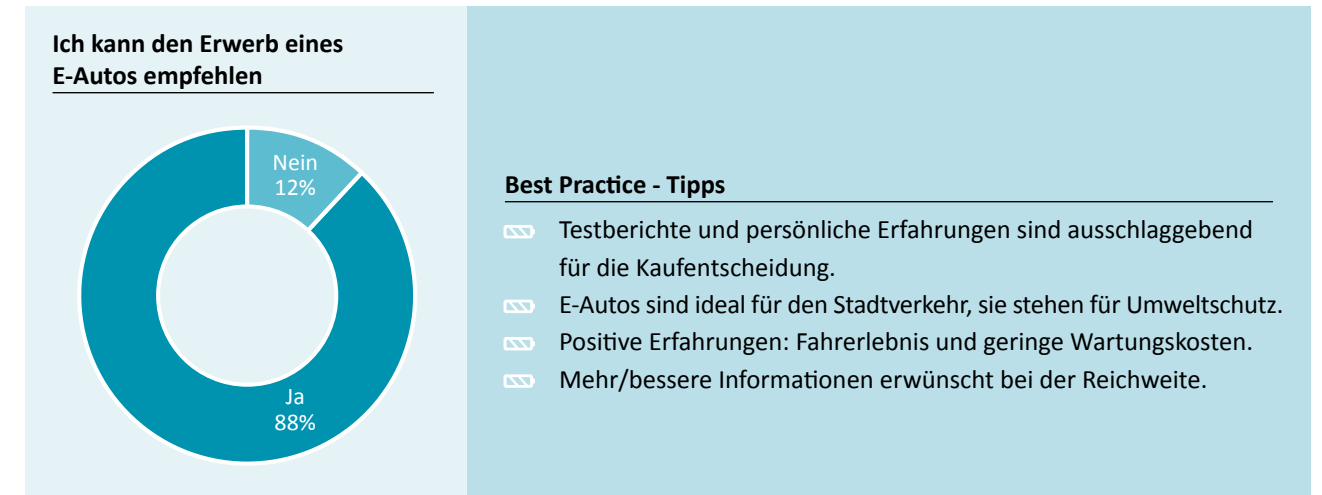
Ich kann den Erwerb eines E-Autos empfehlen

Nein
12%

Ja
88%

Best Practice - Tipps

Testberichte und persönliche Erfahrungen sind ausschlaggebend für die Kaufentscheidung.

E-Autos sind ideal für den Stadtverkehr, sie stehen für Umweltschutz.

Positive Erfahrungen: Fahrerlebnis und geringe Wartungskosten.

Mehr/bessere Informationen erwünscht bei der Reichweite.